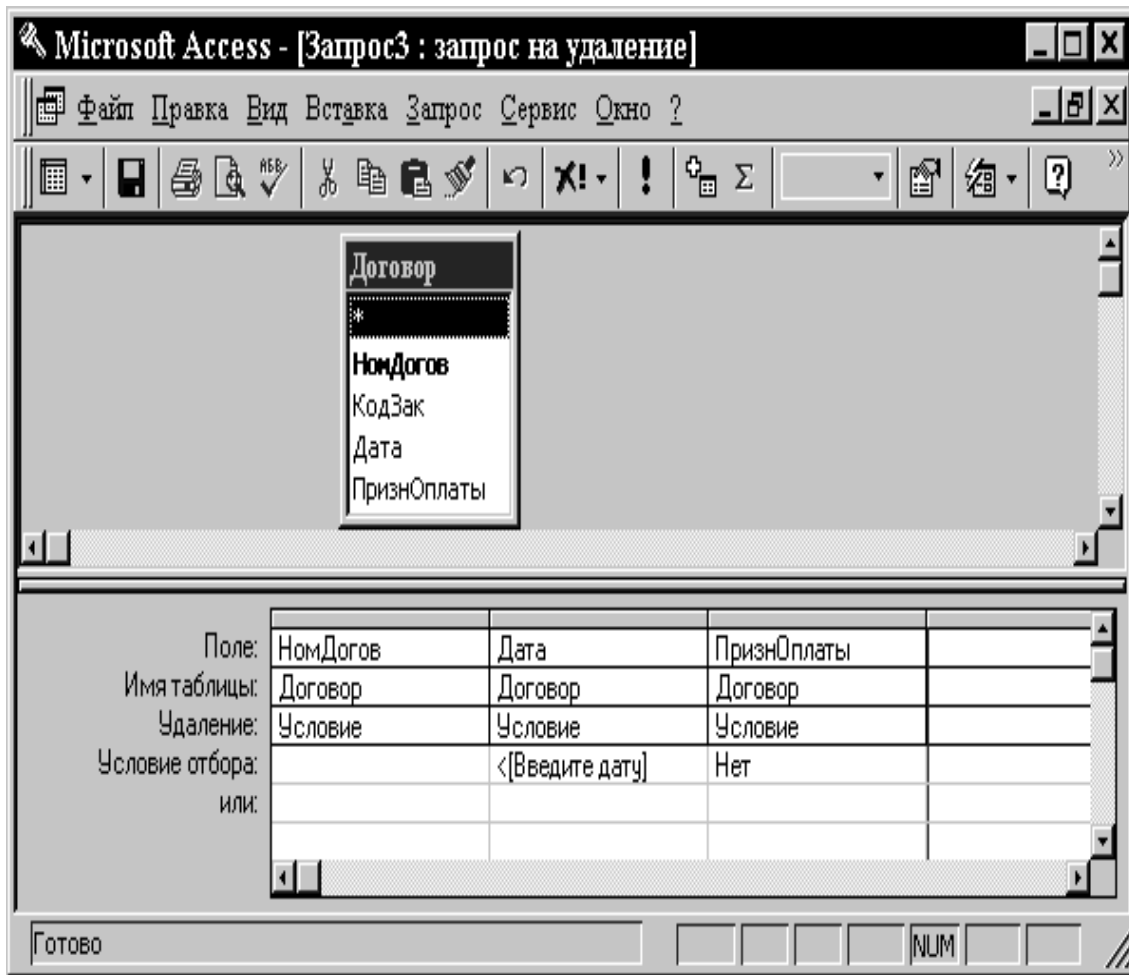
Microsoft Access - [Запрос3 : запрос на удаление]

Файл Правка Вид Вставка Запрос Сервис Окно ?

Договор
*
НомДогов
КодЗак
Дата
ПризнОплаты

| | | | | |
|---|---|---|---|---|
| Поле: | НомДогов | Дата | ПризнОплаты | |
| Имя таблицы: | Договор | Договор | Договор | |
| Удаление: | Условие | Условие | Условие | |
| Условие отбора: | | <[Введите дату] | Нет | |
| или: | | | | |

Готово NUM